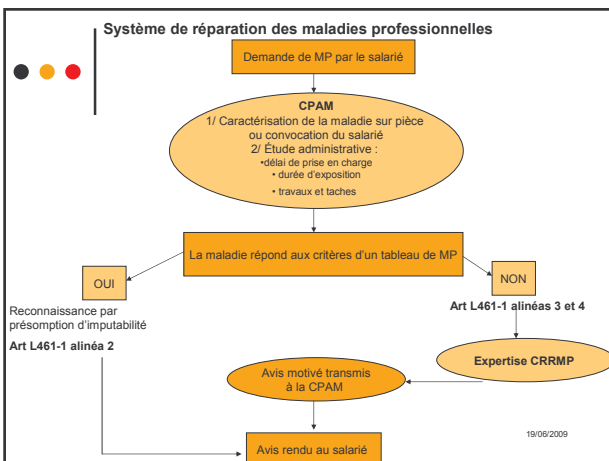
Système de réparation des maladies professionnelles

Demande de MP par le salarié

CPAM
1/ Caractérisation de la maladie sur pièce ou convocation du salarié
2/ Étude administrative :
•délai de prise en charge
• durée d'exposition
• travaux et taches

La maladie répond aux critères d'un tableau de MP

OUI

NON

Reconnaissance par présomption d'imputabilité

Art L461-1 alinéa 2

Art L461-1 alinéas 3 et 4

Expertise CRRMP

Avis motivé transmis à la CPAM

Avis rendu au salarié

19/06/2009